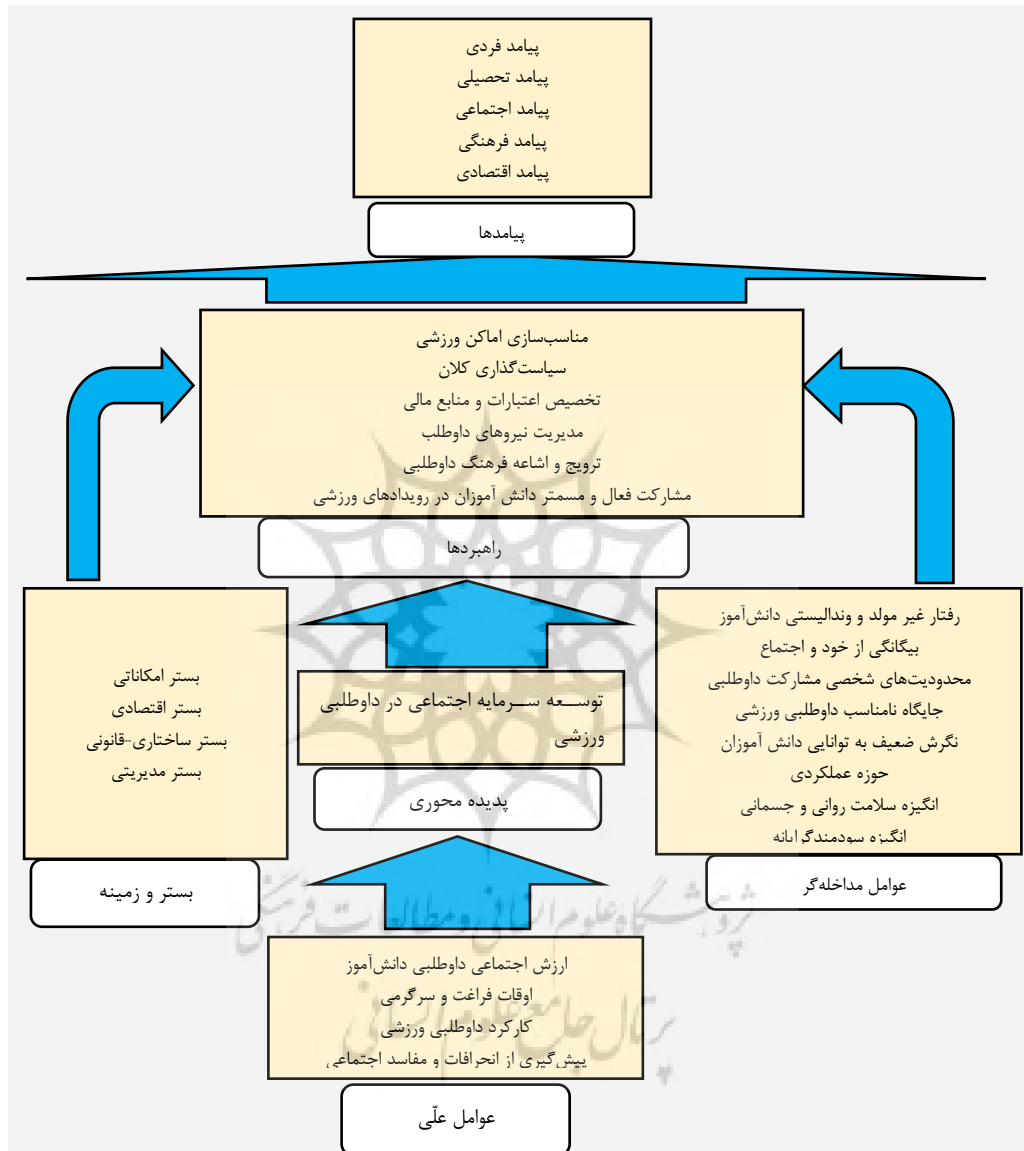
پیامد فردی
پیامد تحصیلی
پیامد اجتماعی
پیامد فرهنگی
پیامد اقتصادی

پیامدها

مناسب‌سازی اماکن ورزشی
سیاست‌گذاری کلان
تخصیص اعتبارات و منابع مالی
مدیریت نیروهای داوطلب
ترویج و اشاعه فرهنگ داوطلبی
مشارکت فعال و مستمر دانش آموزان در رویدادهای ورزشی

راهبردها

بستر امکاناتی
بستر اقتصادی
بستر ساختاری-قانونی
بستر مدیریتی

بستر و زمینه

توسعه سرمایه اجتماعی در داوطلبی ورزشی

پدیده محوری

رفتار غیر مولد و وندالیستی دانش‌آموز
بیگانگی از خود و اجتماع
محدودیت‌های شخصی مشارکت داوطلبی
جایگاه نامناسب داوطلبی ورزشی
نگرش ضعیف به توانایی دانش آموزان
حوزه عملکردی
انگیزه سلامت روانی و جسمانی
انگیزه سودمندگرایانه

عوامل مداخله‌گر

ارزش اجتماعی داوطلبی دانش‌آموز
اوقات فراغت و سرگرمی
کارکرد داوطلبی ورزشی
پیش‌گیری از انحرافات و مفاسد اجتماعی

عوامل علّی

پژوهشگاه علوم انسانی و مطالعات فرهنگی
پرتال جامع علوم انسانی